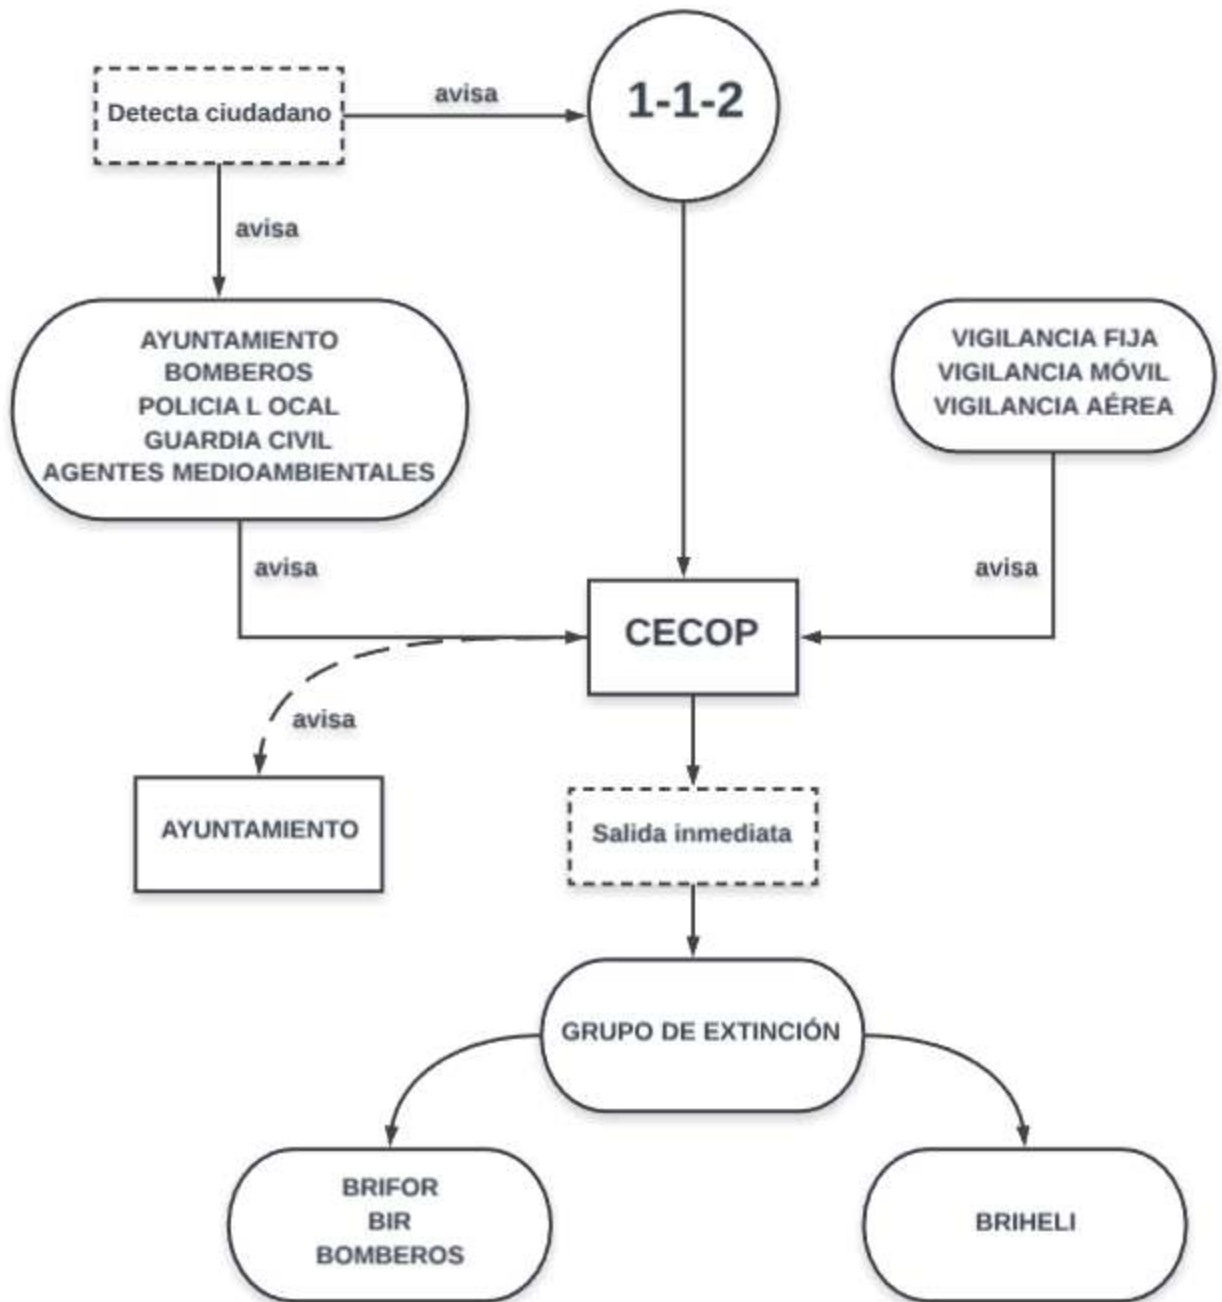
Detecta ciudadano

avisa

1-1-2

avisa

AYUNTAMIENTO
BOMBEROS
POLICIA L OCAL
GUARDIA CIVIL
AGENTES MEDIOAMBIENTALES

VIGILANCIA FIJA
VIGILANCIA MÓVIL
VIGILANCIA AÉREA

avisa

avisa

CECOP

avisa

AYUNTAMIENTO

Salida inmediata

GRUPO DE EXTINCIÓN

BRIFOR
BIR
BOMBEROS

BRIHELI